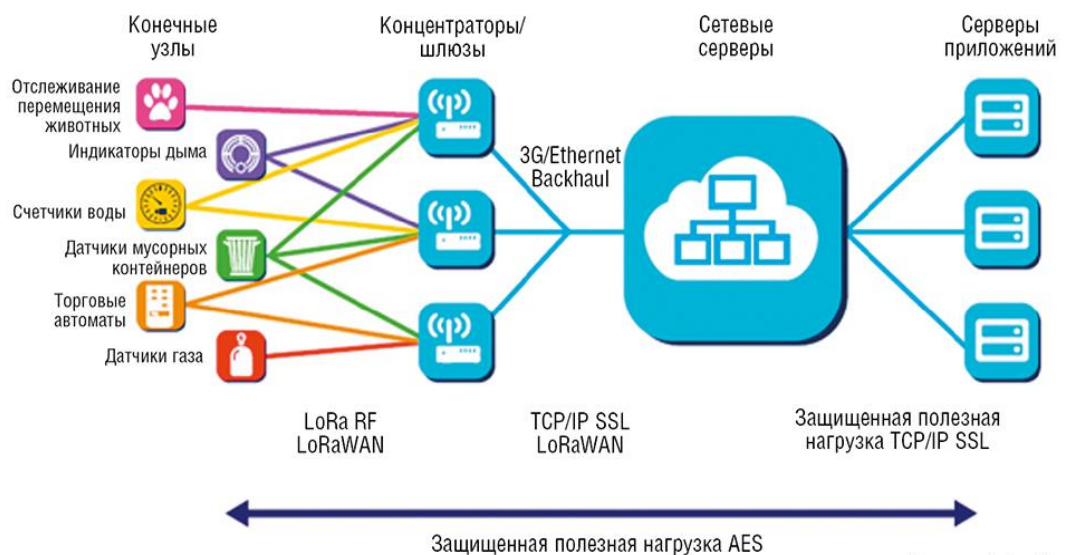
Конечные узлы

Концентраторы/ шлюзы

Сетевые серверы

Серверы приложений

Отслеживание перемещения животных

Индикаторы дыма

Счетчики воды

Датчики мусорных контейнеров

Торговые автоматы

Датчики газа

3G/Ethernet Backhaul

LoRa RF LoRaWAN

TCP/IP SSL LoRaWAN

Защищенная полезная нагрузка TCP/IP SSL

Защищенная полезная нагрузка AES